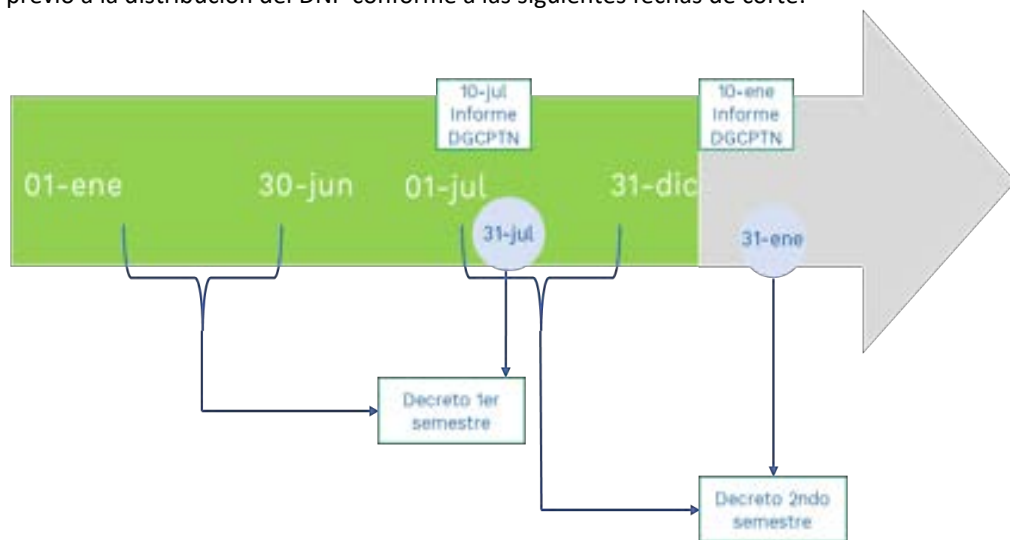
previo a la distribución del DNF conforme a las siguientes fechas de corte:

10-jul Informe DGCPTN

10-ene Informe DGCPTN

01-ene

30-jun

01-jul

31-dic

31-jul

31-ene

Decreto 1er semestre

Decreto 2ndo semestre